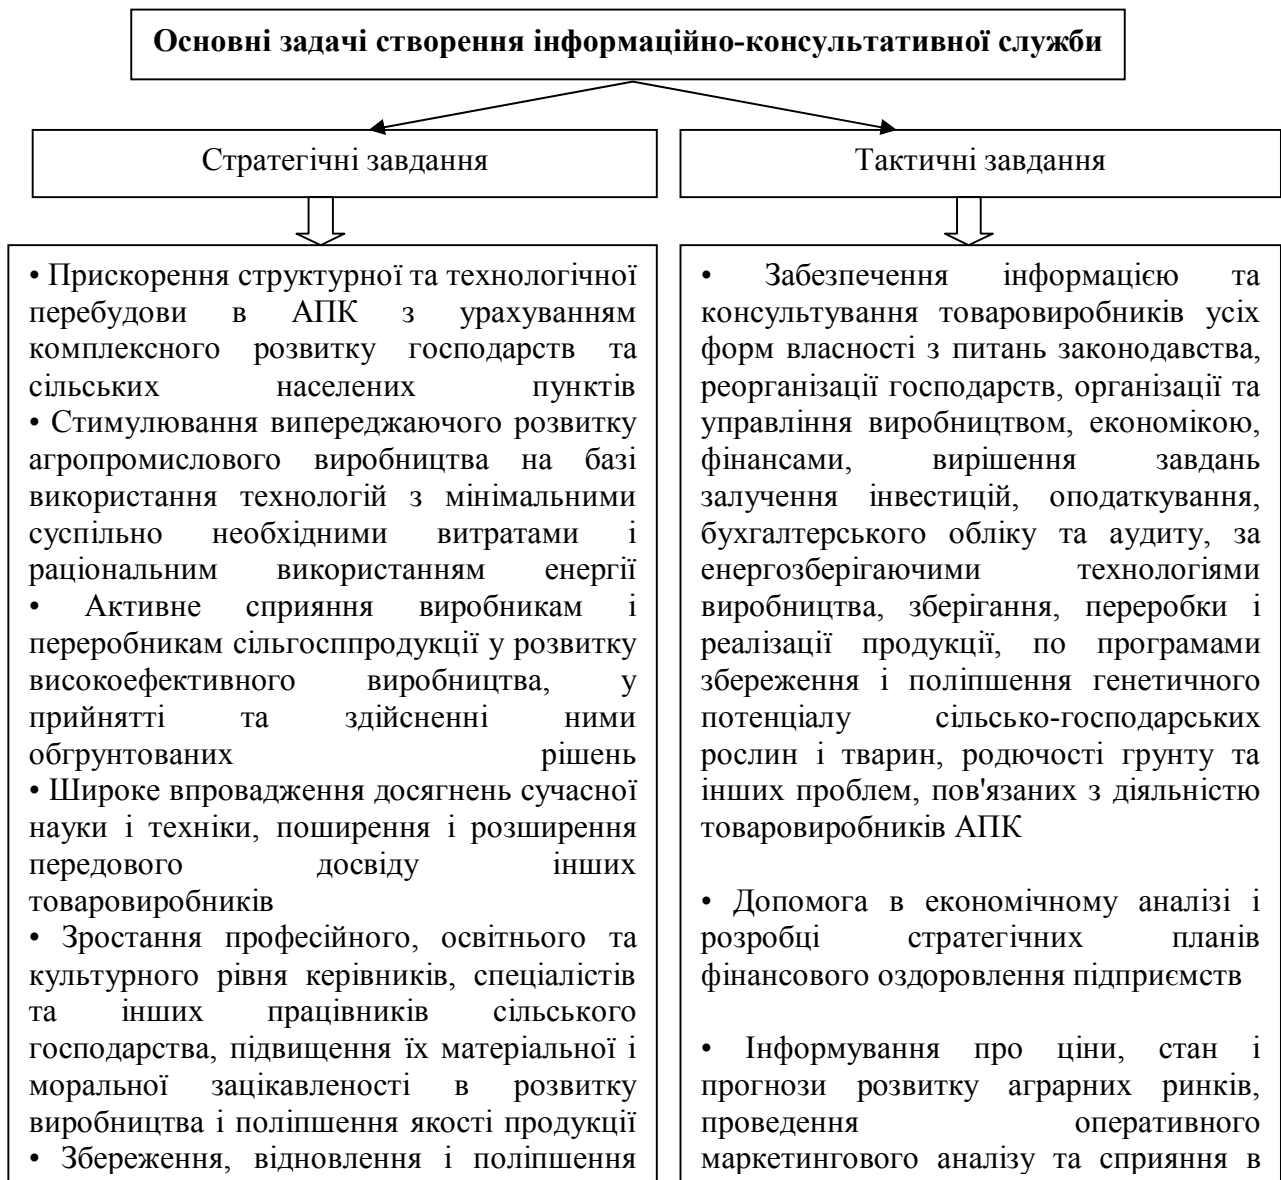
Основні задачі створення інформаційно-консультативної служби

Стратегічні завдання

Тактичні завдання

• Прискорення структурної та технологічної перебудови в АПК з урахуванням комплексного розвитку господарств та сільських населених пунктів
• Стимулювання випереджаючого розвитку агропромислового виробництва на базі використання технологій з мінімальними суспільно необхідними витратами і раціональним використанням енергії
• Активне сприяння виробникам і переробникам сільгосппродукції у розвитку високоефективного виробництва, у прийнятті та здійсненні ними обгрунтованих рішень
• Широке впровадження досягнень сучасної науки і техніки, поширення і розширення передового досвіду інших товаровиробників
• Зростання професійного, освітнього та культурного рівня керівників, спеціалістів та інших працівників сільського господарства, підвищення їх матеріальної і моральної зацікавленості в розвитку виробництва і поліпшення якості продукції
• Збереження, відновлення і поліпшення

• Забезпечення інформацією та консультування товаровиробників усіх форм власності з питань законодавства, реорганізації господарств, організації та управління виробництвом, економікою, фінансами, вирішення завдань залучення інвестицій, оподаткування, бухгалтерського обліку та аудиту, за енергозберігаючими технологіями виробництва, зберігання, переробки і реалізації продукції, по програмами збереження і поліпшення генетичного потенціалу сільсько-господарських рослин і тварин, родючості грунту та інших проблем, пов'язаних з діяльністю товаровиробників АПК

• Допомога в економічному аналізі і розробці стратегічних планів фінансового оздоровлення підприємств

• Інформування про ціни, стан і прогнози розвитку аграрних ринків, проведення оперативного маркетингового аналізу та сприяння в